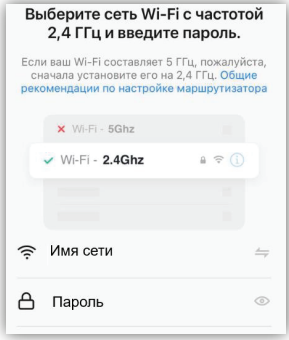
Выберите сеть Wi-Fi с частотой 2,4 ГГц и введите пароль.

Если ваш Wi-Fi составляет 5 ГГц, пожалуйста, сначала установите его на 2,4 ГГц. Общие рекомендации по настройке маршрутизатора

✕ Wi-Fi - 5Ghz

✓ Wi-Fi - 2.4Ghz

Имя сети

Пароль